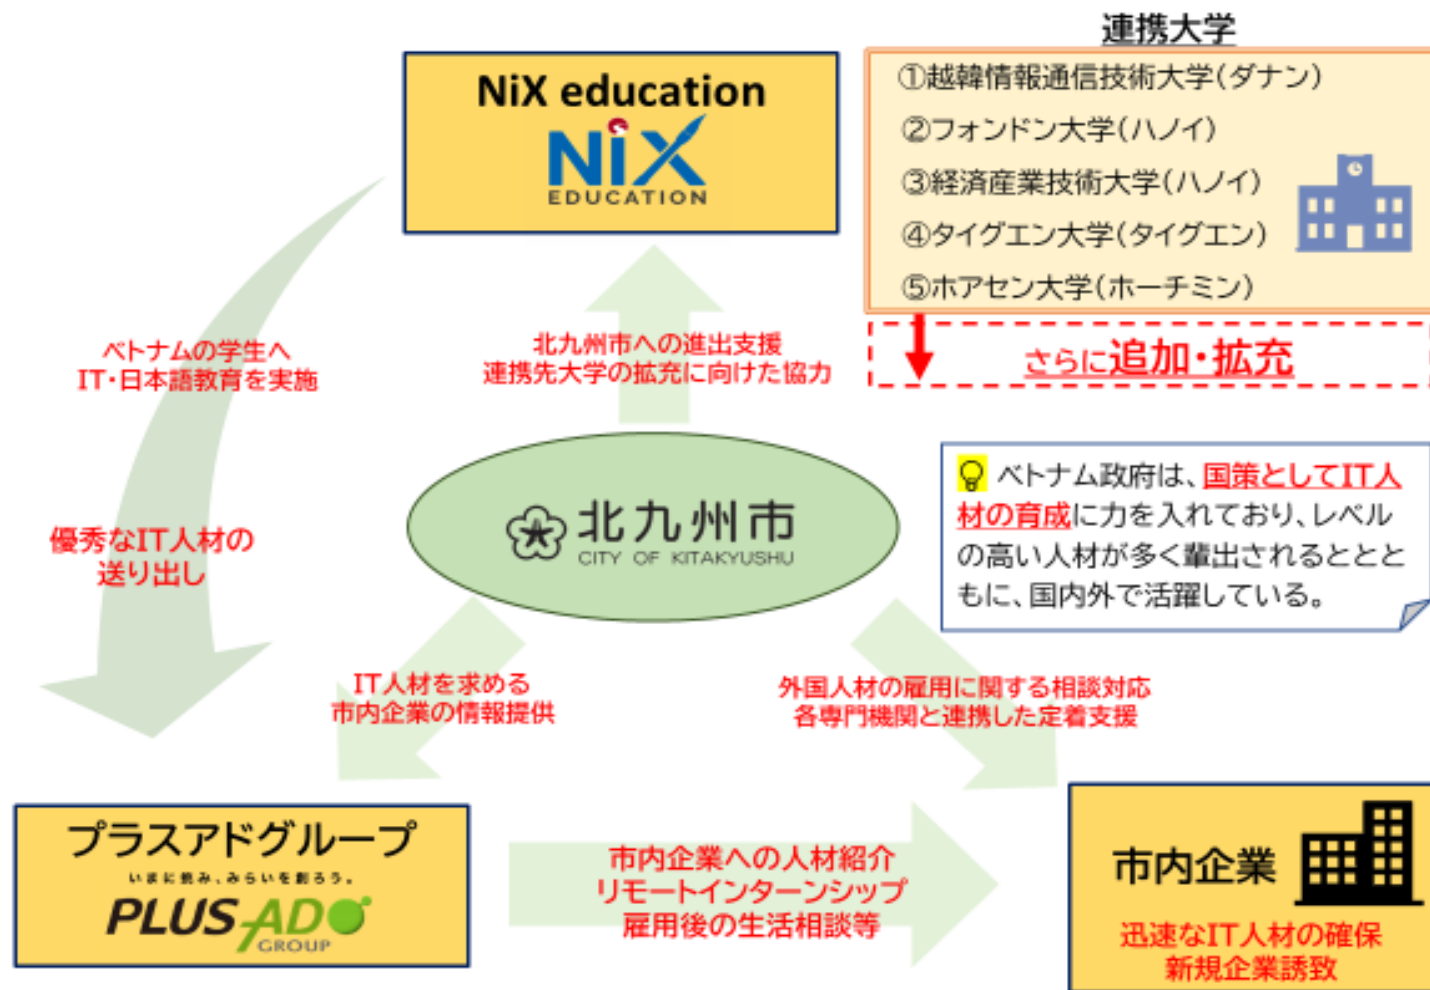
連携大学

①越韓情報通信技術大学(ダナン)
②フォンドン大学(ハノイ)
③経済産業技術大学(ハノイ)
④タイグエン大学(タイグエン)
⑤ホアセン大学(ホーチミン)

さらに追加・拡充

NiX education
NiX EDUCATION

ベトナムの学生へ
IT・日本語教育を実施

北九州市への進出支援
連携先大学の拡充に向けた協力

優秀なIT人材の
送り出し

北九州市
CITY OF KITAKYUSHU

ベトナム政府は、国策としてIT人材の育成に力を入れており、レベルの高い人材が多く輩出されるとともに、国内外で活躍している。

IT人材を求める
市内企業の情報提供

外国人材の雇用に関する相談対応
各専門機関と連携した定着支援

プラスアドグループ
いまに挑み、みらいを創ろう。
PLUS ADO GROUP

市内企業への人材紹介
リモートインターンシップ
雇用後の生活相談等

市内企業
迅速なIT人材の確保
新規企業誘致